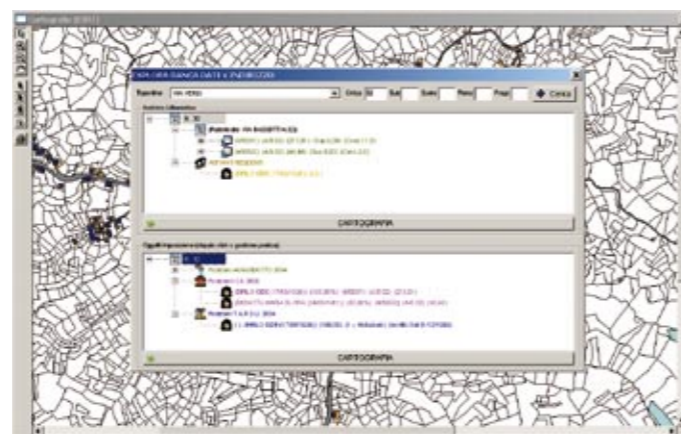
Cartografia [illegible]

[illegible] BANCA DATI x INDIRIZZO

Toponimo VIA VERDI Civico 10 Bar Scala Piano Prog Cerca

Archivio Urbanistico

CARTOGRAFIA

Oggetti Imposizione (rapporto Uffici + posizione pratica)

CARTOGRAFIA